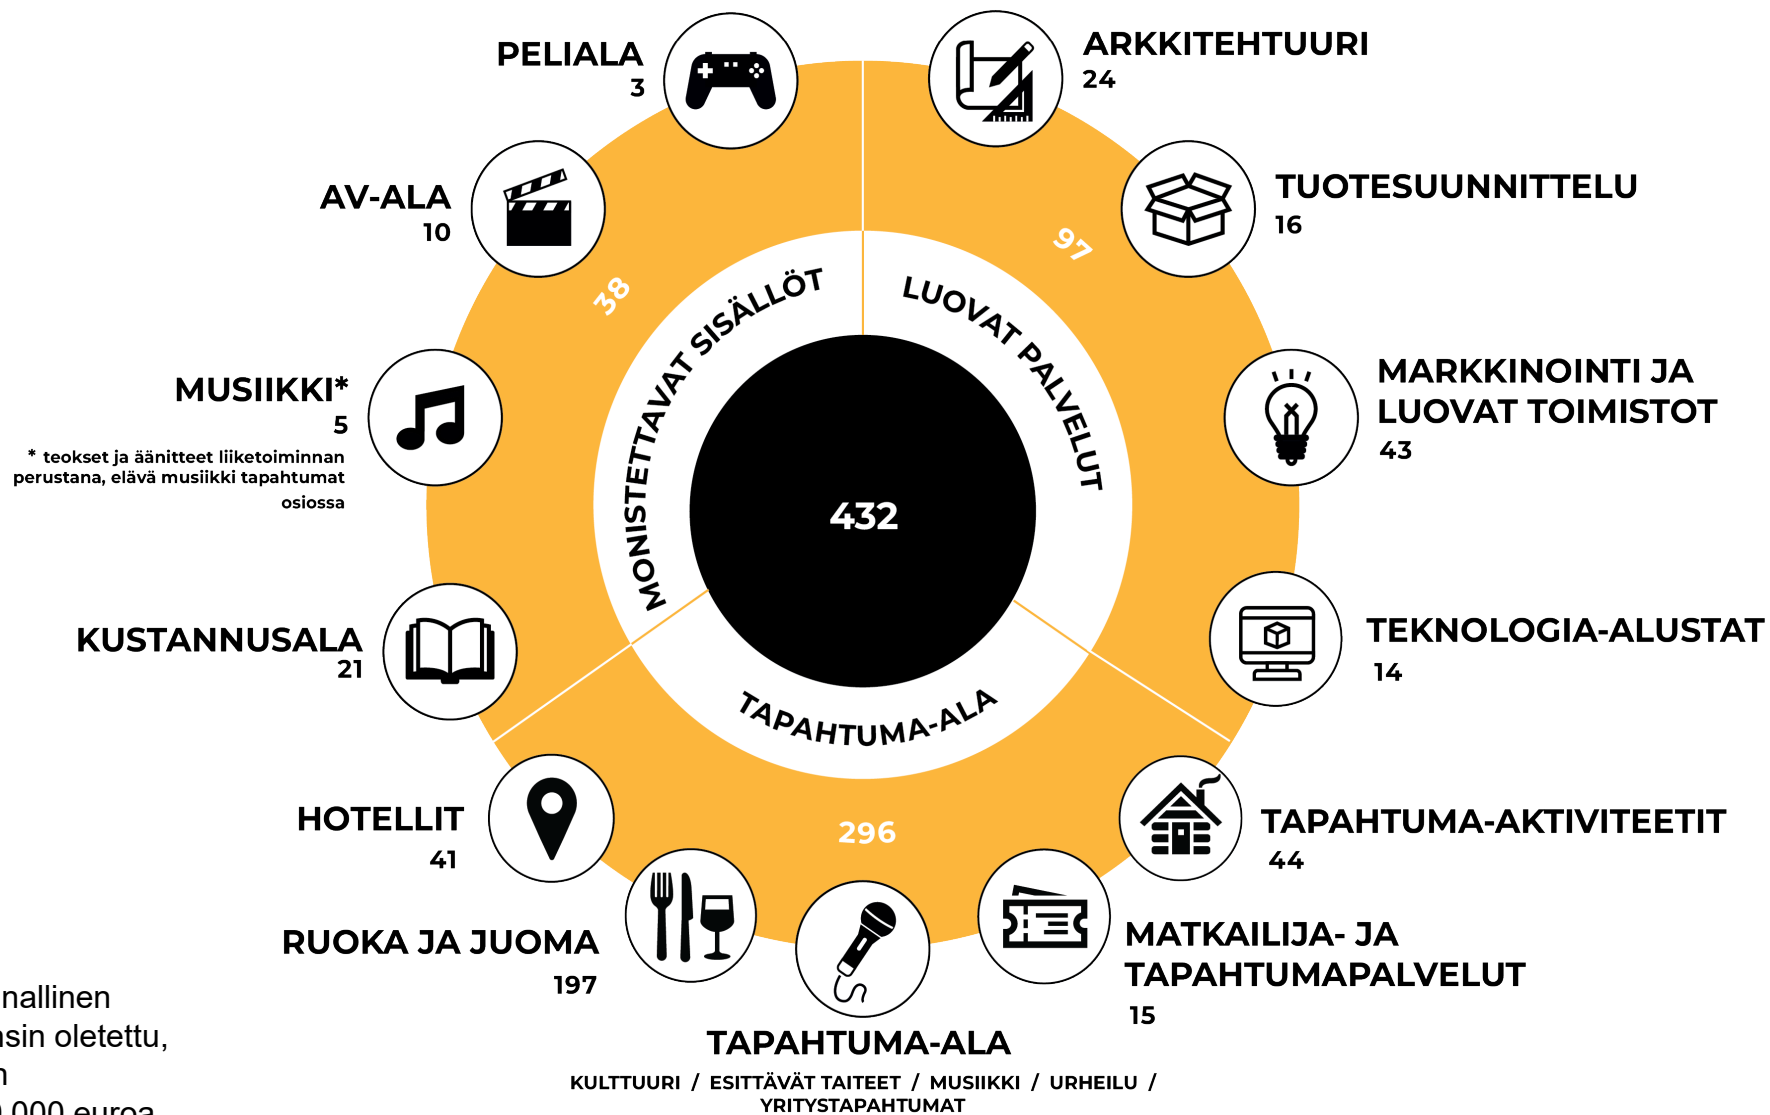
PELIALA
3

ARKKITEHTUURI
24

AV-ALA
10

TUOTESUUNNITTELU
16

38

97

MONISTETTAVAT SISÄLLÖT

LUOVAT PALVELUT

MUSIIKKI*
5

* teokset ja äänitteet liiketoiminnan perustana, elävä musiikki tapahtumat osiossa

MARKKINOINTI JA LUOVAT TOIMISTOT
43

432

TEKNOLOGIA-ALUSTAT
14

KUSTANNUSALA
21

TAPAHTUMA-ALA

HOTELLIT
41

296

TAPAHTUMA-AKTIVITEETIT
44

RUOKA JA JUOMA
197

MATKAILIJA- JA TAPAHTUMAPALVELUT
15

TAPAHTUMA-ALA
KULTTUURI / ESITTÄVÄT TAITEET / MUSIIKKI / URHEILU / YRITYSTAPAHTUMAT

nallinen
nsin oletettu,
n
n 000 euroa